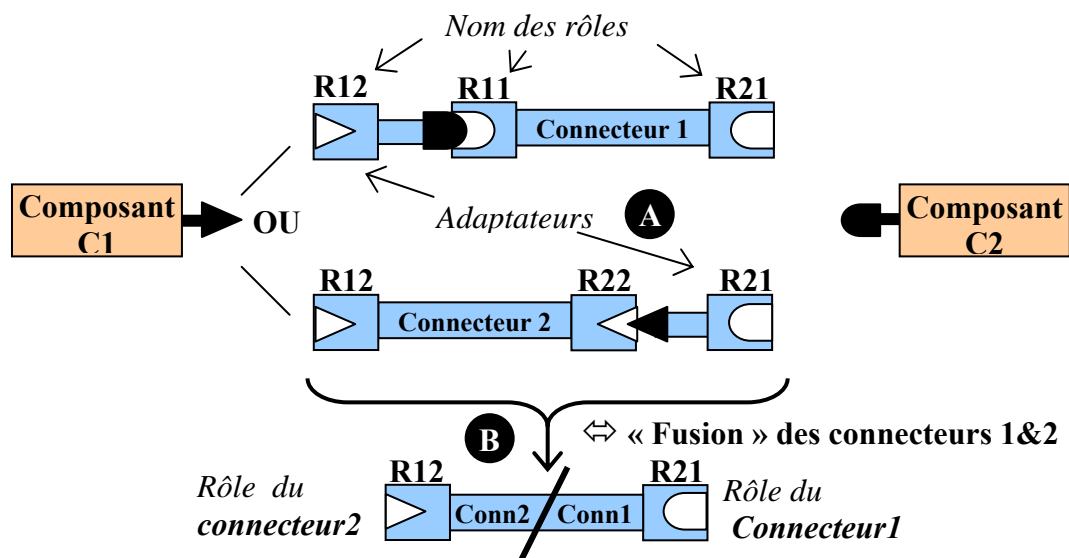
Nom des rôles

R12 R11 R21

Connecteur 1

Composant C1

OU

Adaptateurs

A

Composant C2

R12 R22 R21

Connecteur 2

B

$\Leftrightarrow$ « Fusion » des connecteurs 1&2

Rôle du connecteur2

R12 R21

Conn2 Conn1

Rôle du Connecteur1